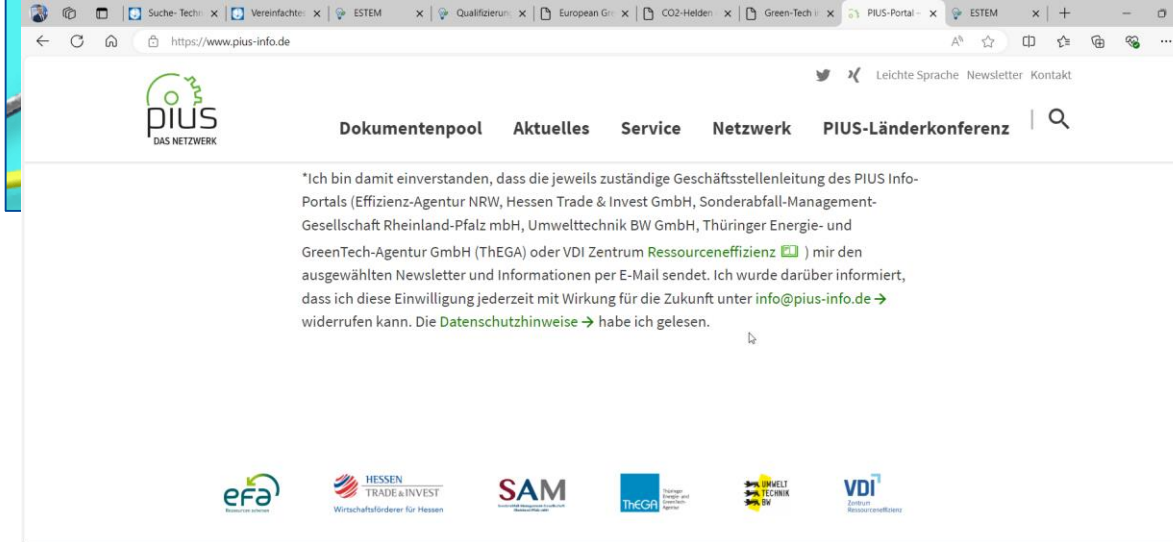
Suche- Techn | Vereinfachte | ESTEM | Qualifizierun | European Gr | CO2-Helden | Green-Tech i | PIUS-Portal – | ESTEM

https://www.pius-info.de

pius DAS NETZWERK

Leichte Sprache Newsletter Kontakt

Dokumentenpool Aktuelles Service Netzwerk PIUS-Länderkonferenz

*Ich bin damit einverstanden, dass die jeweils zuständige Geschäftsstellenleitung des PIUS Info-Portals (Effizienz-Agentur NRW, Hessen Trade & Invest GmbH, Sonderabfall-Management-Gesellschaft Rheinland-Pfalz mbH, Umwelttechnik BW GmbH, Thüringer Energie- und GreenTech-Agentur GmbH (ThEGA) oder VDI Zentrum Ressourceneffizienz ) mir den ausgewählten Newsletter und Informationen per E-Mail sendet. Ich wurde darüber informiert, dass ich diese Einwilligung jederzeit mit Wirkung für die Zukunft unter info@pius-info.de → widerrufen kann. Die Datenschutzhinweise → habe ich gelesen.

efa Ressourcen schonen

HESSEN TRADE & INVEST Wirtschaftsförderer für Hessen

SAM

ThEGA Thüringer Energie- und GreenTech-Agentur

UMWELT TECHNIK BW

VDI Zentrum Ressourceneffizienz